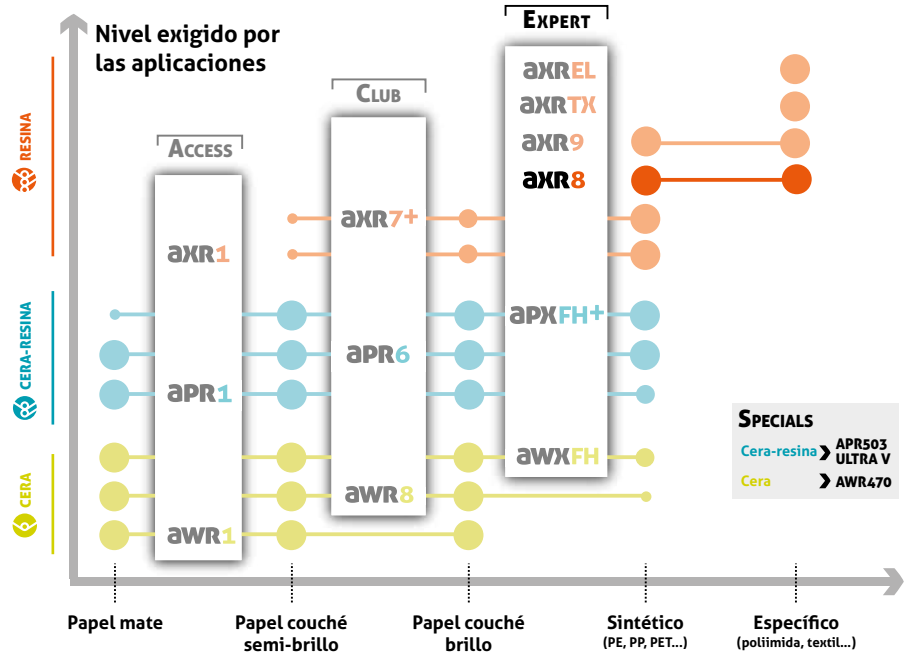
Nivel exigido por las aplicaciones

RESINA
CERA-RESINA
CERA

ACCESS
axR1
apR1
awR1

CLUB
axR7+
apR6
awR8

EXPERT
axREL
axRTX
axR9
axR8
apXFH+
awXFH

SPECIALS
Cera-resina APR503 ULTRA V
Cera AWR470

Papel mate
Papel couché semi-brillo
Papel couché brillo
Sintético (PE, PP, PET...)
Específico (poliimida, textil...)